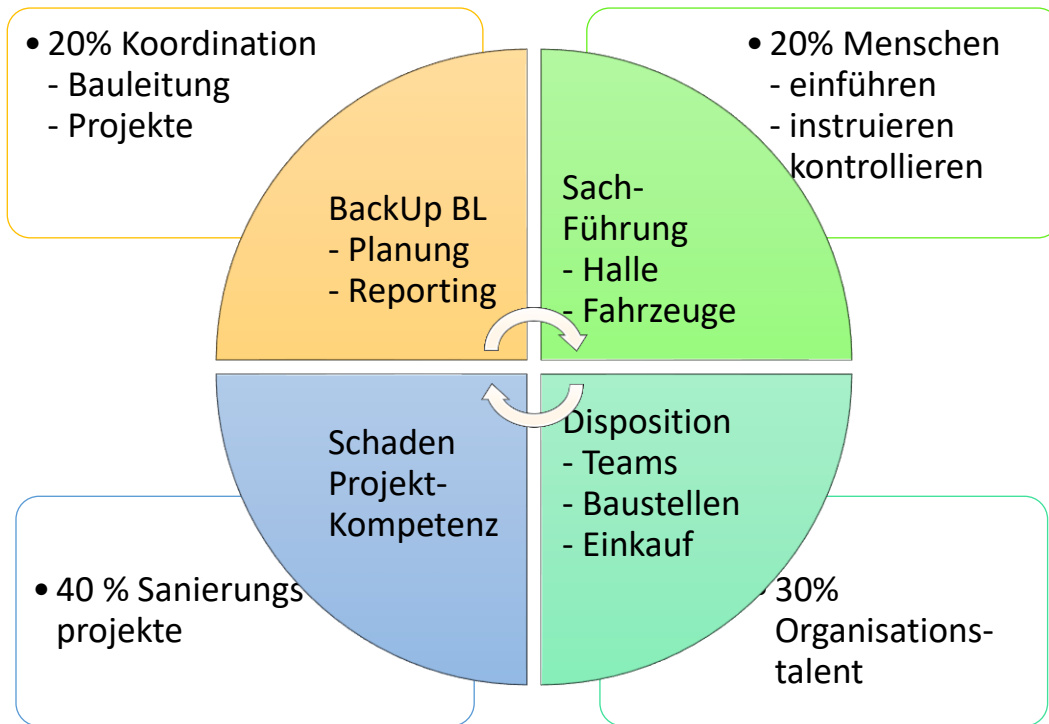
• 20% Koordination
- Bauleitung
- Projekte

• 20% Menschen
- einführen
- instruieren
kontrollieren

BackUp BL
- Planung
- Reporting

Sach-
Führung
- Halle
- Fahrzeuge

Schaden
Projekt-
Kompetenz

Disposition
- Teams
- Baustellen
- Einkauf

• 40 % Sanierungs
projekte

• 30%
Organisations-
talent